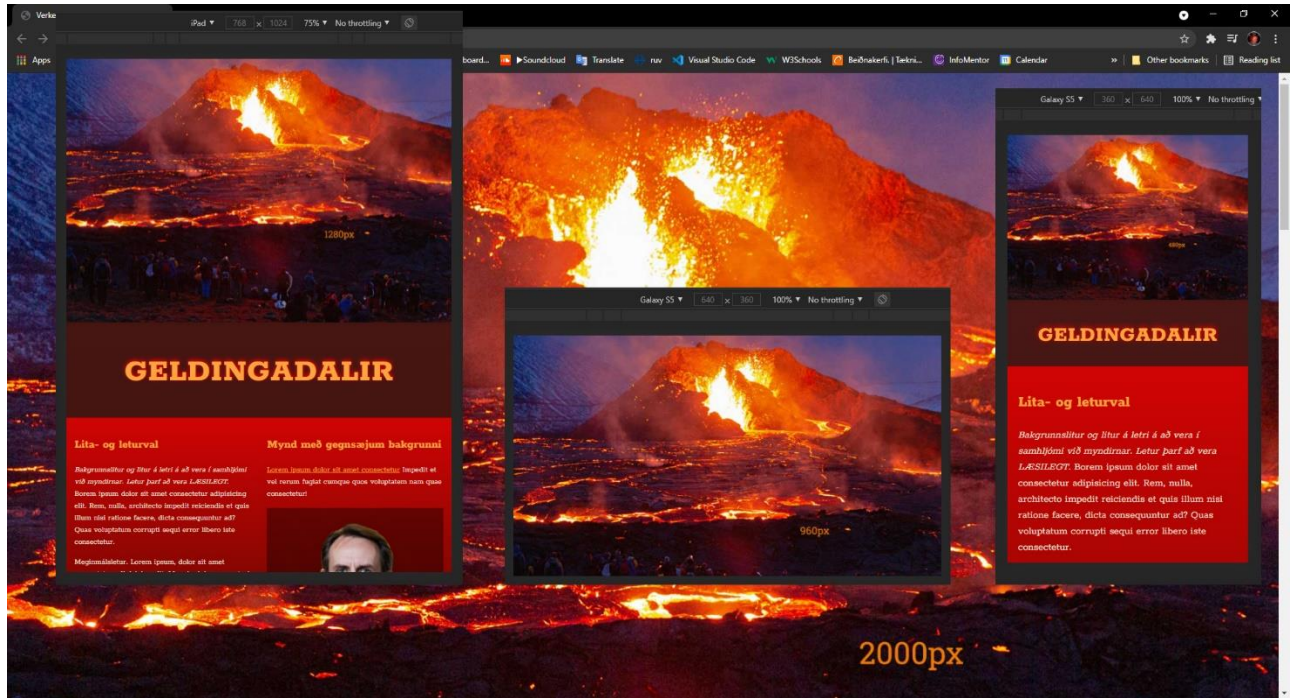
Verke

iPad ▼ 768 x 1024 75% ▼ No throttling ▼

Apps

board... Soundcloud Translate ruv Visual Studio Code W3Schools Beiðnakerfi. | Tækni... InfoMentor Calendar » Other bookmarks Reading list

1280px

GELDINGADALIR

Lita- og leturval

Bakgrunnslitur og litur á letri á að vera í samhljómi við myndirnar. Letur þarf að vera LÆSILEGT. Borem ipsum dolor sit amet consectetur adipisicing elit. Rem, nulla, architecto impedit reiciendis et quis illum nisi ratione facere, dicta consequuntur ad? Quas voluptatum corrupti sequi error libero iste consectetur.

Meginmálsletur. Lorem ipsum, dolor sit amet

Mynd með gegnsæjum bakgrunni

Lorem ipsum dolor sit amet consectetur impedit et vel rerum fugiat cumque quos voluptatem nam quae consectetur!

Galaxy S5 ▼ 640 x 360 100% ▼ No throttling ▼

960px

Galaxy S5 ▼ 360 x 640 100% ▼ No throttling ▼

480px

GELDINGADALIR

Lita- og leturval

Bakgrunnslitur og litur á letri á að vera í samhljómi við myndirnar. Letur þarf að vera LÆSILEGT. Borem ipsum dolor sit amet consectetur adipisicing elit. Rem, nulla, architecto impedit reiciendis et quis illum nisi ratione facere, dicta consequuntur ad? Quas voluptatum corrupti sequi error libero iste consectetur.

2000px